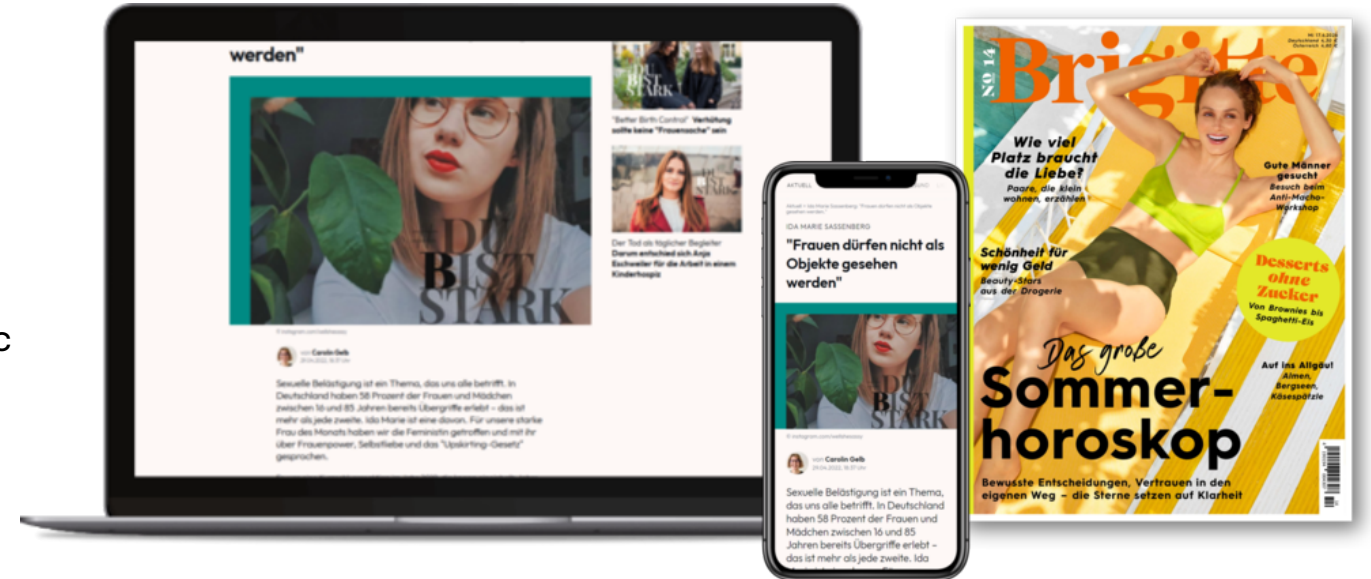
c

werden"

DU BIST STARK

© instagram.com/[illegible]

von Carolin Gelb
29.04.2022, 16:37 Uhr

Sexuelle Belästigung ist ein Thema, das uns alle betrifft. In Deutschland haben 58 Prozent der Frauen und Mädchen zwischen 16 und 85 Jahren bereits Übergriffe erlebt – das ist mehr als jede zweite. Ida Marie ist eine davon. Für unsere starke Frau des Monats haben wir die Feministin getroffen und mit ihr über Frauenpower, Selbstliebe und das "Upskirting-Gesetz" gesprochen.

DU BIST STARK

"Better Birth Control": Verhütung sollte keine "Frauensache" sein

Der Tod als täglicher Begleiter
Darum entschied sich Anja Eschweiler für die Arbeit in einem Kinderhospiz

AKTUELL

Aktuell > Ida Marie Sassenberg: "Frauen dürfen nicht als Objekte gesehen werden"

IDA MARIE SASSENBERG

"Frauen dürfen nicht als Objekte gesehen werden"

DU BIST STARK

© instagram.com/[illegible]

von Carolin Gelb
29.04.2022, 16:37 Uhr

Sexuelle Belästigung ist ein Thema, das uns alle betrifft. In Deutschland haben 58 Prozent der Frauen und Mädchen zwischen 16 und 85 Jahren bereits Übergriffe erlebt – das ist mehr als jede zweite. Ida

Nº 14

Brigitte

Wie viel Platz braucht die Liebe?
Paare, die klein wohnen, erzählen

Gute Männer gesucht
Besuch beim Anti-Macho-Workshop

Desserts ohne Zucker
Von Brownies bis Spaghetti-Eis

Schönheit für wenig Geld
Beauty-Stars aus der Drogerie

Auf ins Allgäu!
Almen, Bergseen, Käsespätzle

Das große
Sommer-horoskop

Bewusste Entscheidungen, Vertrauen in den eigenen Weg – die Sterne setzen auf Klarheit